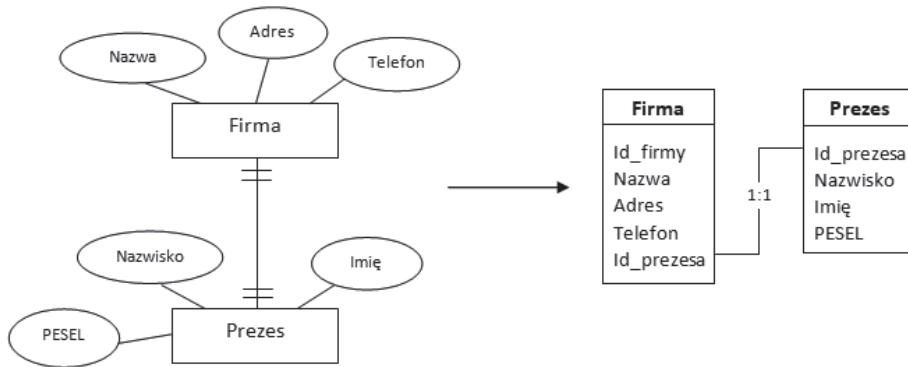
Nazwa

Adres

Telefon

Firma

Nazwisko

Imię

PESEL

Prezes

| Firma |
|---|
| Id_firmy |
| Nazwa |
| Adres |
| Telefon |
| Id_prezesa |

1:1

| Prezes |
|---|
| Id_prezesa |
| Nazwisko |
| Imię |
| PESEL |